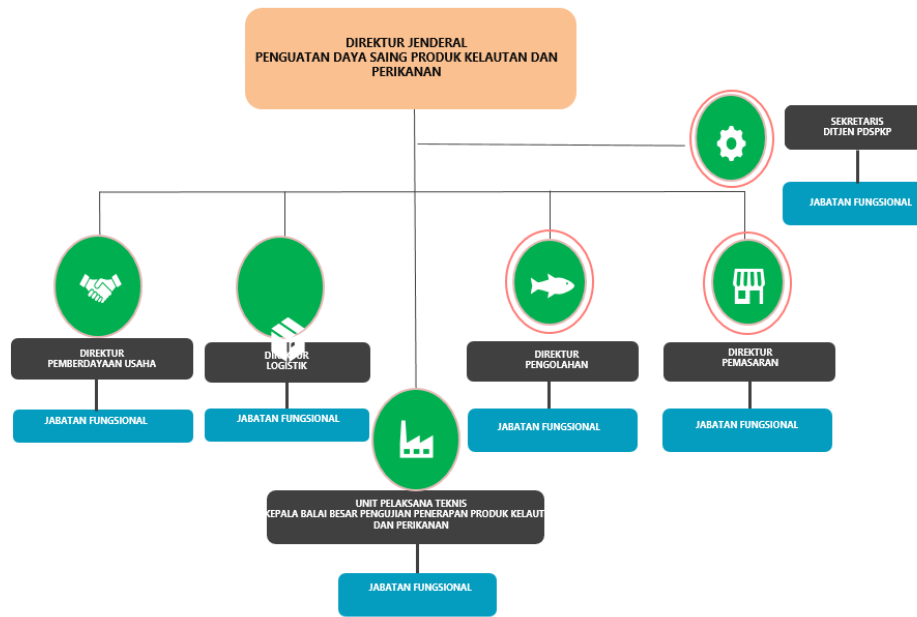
DIREKTUR JENDERAL
PENGUATAN DAYA SAING PRODUK KELAUTAN DAN PERIKANAN

SEKRETARIS
DITJEN PDSPKP

JABATAN FUNGSIONAL

DIREKTUR
PEMBERDAYAAN USAHA

JABATAN FUNGSIONAL

DIREKTUR
LOGISTIK

JABATAN FUNGSIONAL

DIREKTUR
PENGOLAHAN

JABATAN FUNGSIONAL

DIREKTUR
PEMASARAN

JABATAN FUNGSIONAL

UNIT PELAKSANA TEKNIS
KEPALA BALAI BESAR PENGUJIAN PENERAPAN PRODUK KELAUT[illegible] DAN PERIKANAN

JABATAN FUNGSIONAL